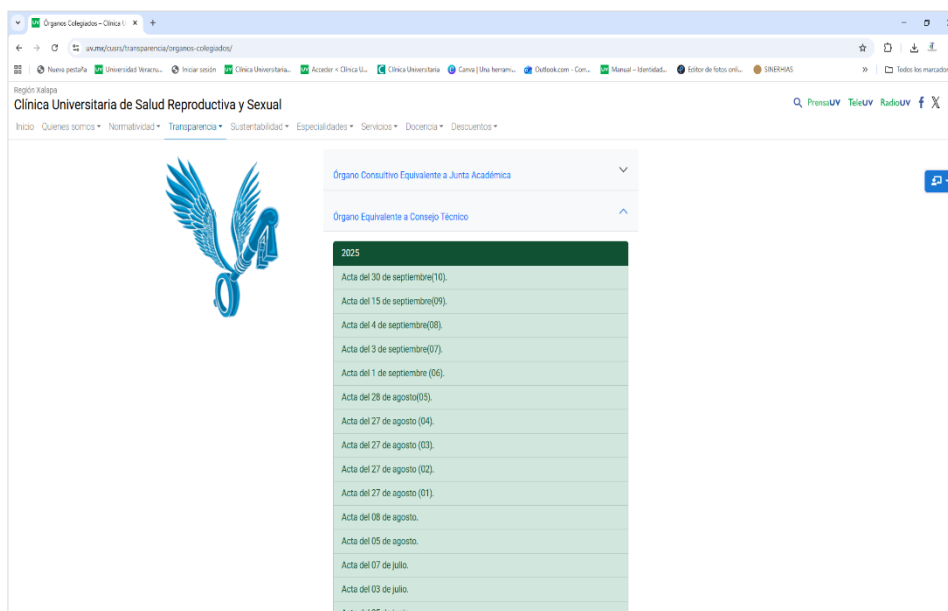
Órganos Colegiados – Clínica U ×  +

uv.mx/cuirs/transparencia/organos-colegiados/

Nueva pestaña  Universidad Veracru...  Iniciar sesión  Clínica Universitaria...  Acceder < Clínica U...  Clínica Universitaria  Canva | Una herrami...  Outlook.com - Corr...  Manual – Identidad...  Editor de fotos onli...  SINERHIAS  »  Todos los marcador

Región Xalapa
Clínica Universitaria de Salud Reproductiva y Sexual

PrensaUV  TeleUV  RadioUV

Inicio  Quienes somos ▾  Normatividad ▾  Transparencia ▾  Sustentabilidad ▾  Especialidades ▾  Servicios ▾  Docencia ▾  Descuentos ▾

Órgano Consultivo Equivalente a Junta Académica

Órgano Equivalente a Consejo Técnico

2025

Acta del 30 de septiembre(10).

Acta del 15 de septiembre(09).

Acta del 4 de septiembre(08).

Acta del 3 de septiembre(07).

Acta del 1 de septiembre (06).

Acta del 28 de agosto(05).

Acta del 27 de agosto (04).

Acta del 27 de agosto (03).

Acta del 27 de agosto (02).

Acta del 27 de agosto (01).

Acta del 08 de agosto.

Acta del 05 de agosto.

Acta del 07 de julio.

Acta del 03 de julio.

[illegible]